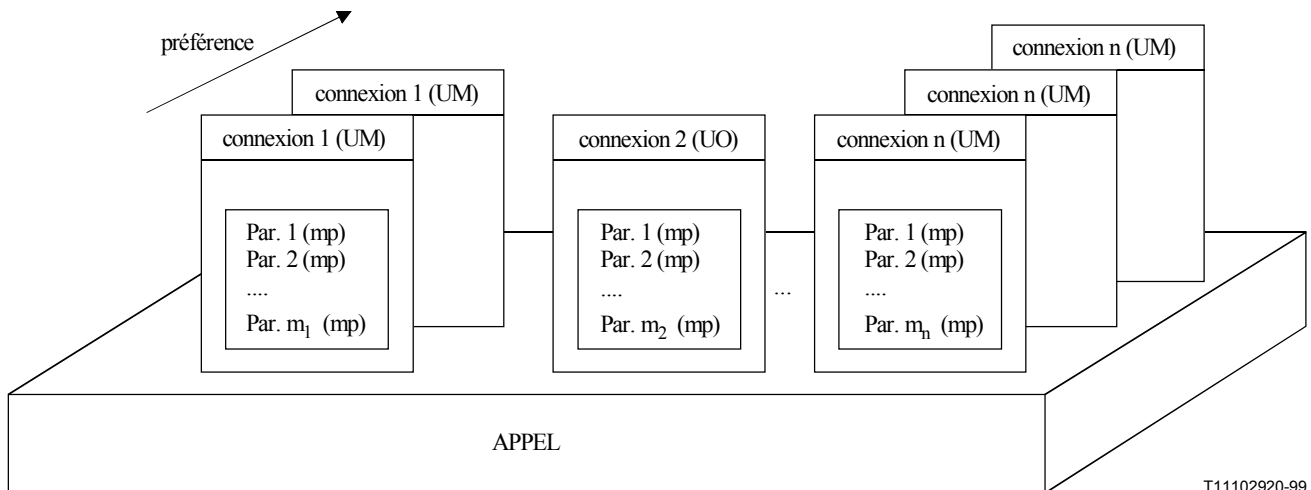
préférence

connexion 1 (UM)

connexion 1 (UM)

Par. 1 (mp)
Par. 2 (mp)
....
Par. $m_1$ (mp)

connexion 2 (UO)

Par. 1 (mp)
Par. 2 (mp)
....
Par. $m_2$ (mp)

...

connexion n (UM)

connexion n (UM)

connexion n (UM)

Par. 1 (mp)
Par. 2 (mp)
....
Par. $m_n$ (mp)

APPEL

T11102920-99